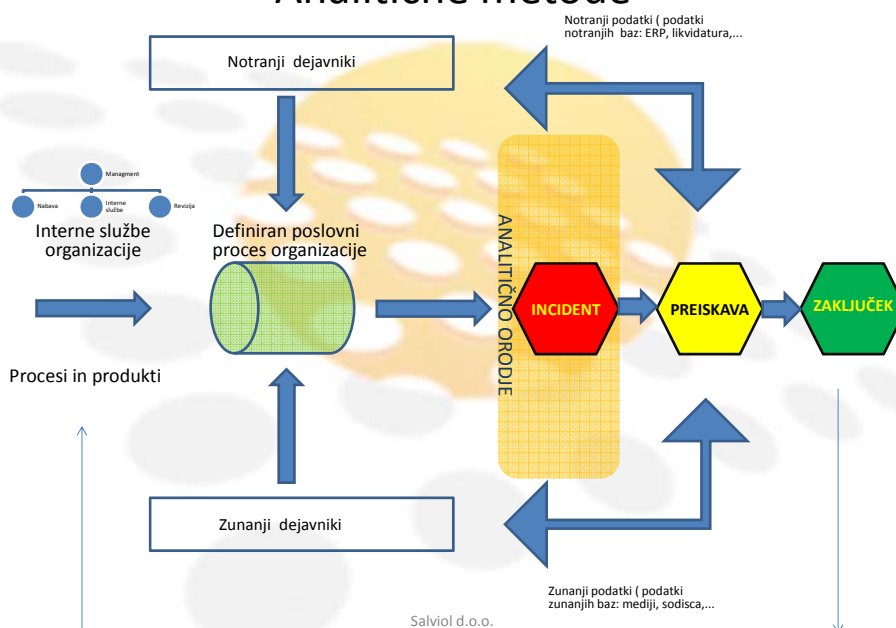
Analitične metode

Notranji podatki ( podatki notranjih baz: ERP, likvidatura,...

Notranji dejavniki

Managment

Nabava

Interne službe

Revizija

Interne službe organizacije

Definiran poslovni proces organizacije

ANALITIČNO ORODJE

INCIDENT

PREISKAVA

ZAKLJUČEK

Procesi in produkti

Zunanji dejavniki

Zunanji podatki ( podatki zunanjih baz: mediji, sodisca,...

Salviol d.o.o.